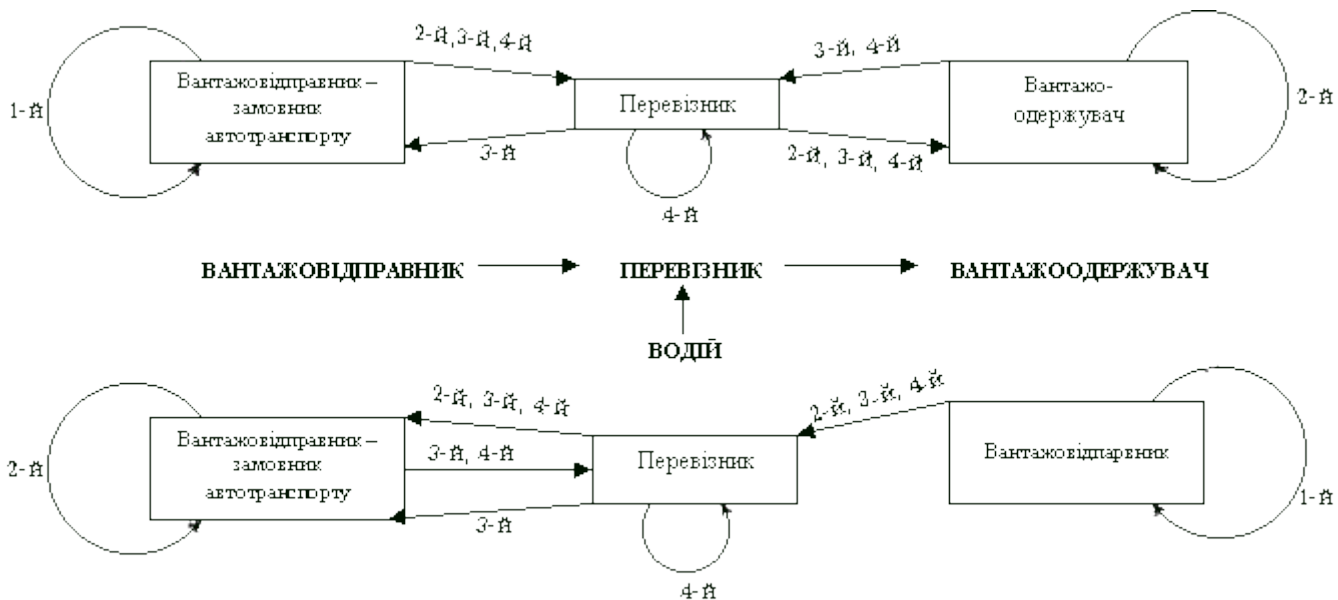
2-й, 3-й, 4-й

3-й, 4-й

Вантажовідправник – замовник автотранспорту

1-й

Перевізник

Вантажо-одержувач

2-й

3-й

2-й, 3-й, 4-й

4-й

ВАНТАЖОВІДПРАВНИК

ПЕРЕВІЗНИК

ВАНТАЖООДЕРЖУВАЧ

ВОДІЙ

2-й, 3-й, 4-й

2-й, 3-й, 4-й

Вантажовідправник – замовник автотранспорту

2-й

3-й, 4-й

Перевізник

Вантажовідправник

1-й

3-й

4-й